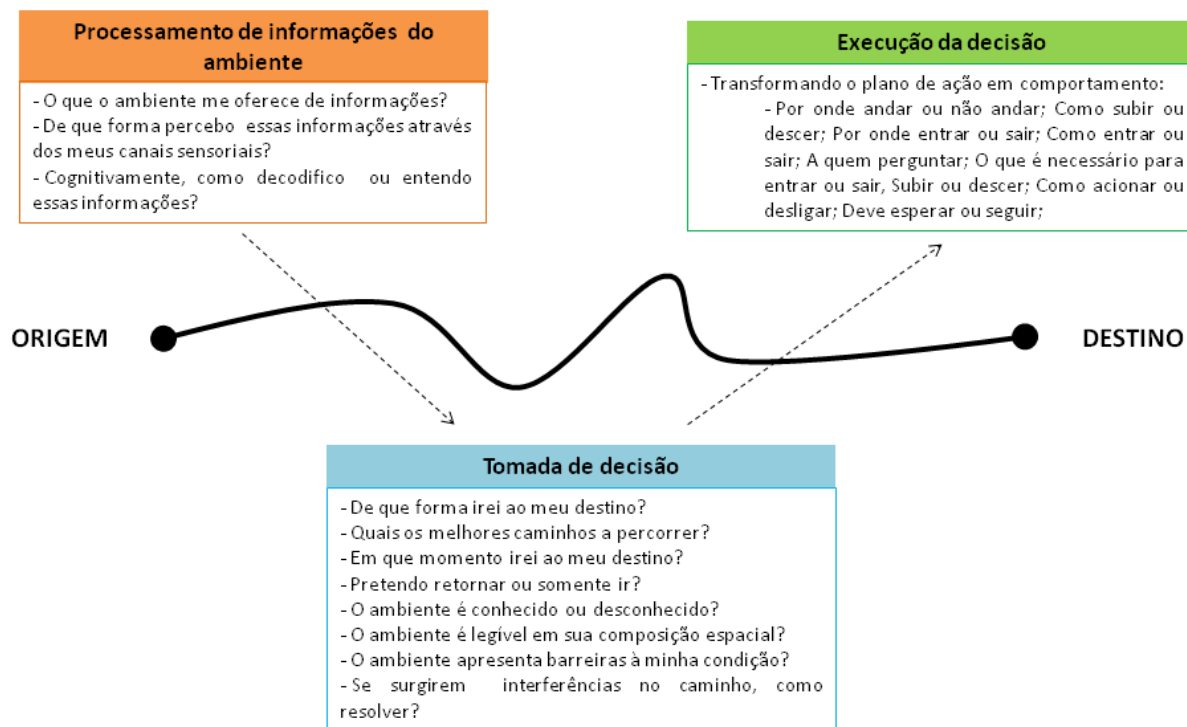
Processamento de informações do ambiente

- O que o ambiente me oferece de informações?
- De que forma percebo essas informações através dos meus canais sensoriais?
- Cognitivamente, como decodifico ou entendo essas informações?

Execução da decisão

- Transformando o plano de ação em comportamento:
- Por onde andar ou não andar; Como subir ou descer; Por onde entrar ou sair; Como entrar ou sair; A quem perguntar; O que é necessário para entrar ou sair, Subir ou descer; Como acionar ou desligar; Deve esperar ou seguir;

ORIGEM

DESTINO

Tomada de decisão

- De que forma irei ao meu destino?
- Quais os melhores caminhos a percorrer?
- Em que momento irei ao meu destino?
- Pretendo retornar ou somente ir?
- O ambiente é conhecido ou desconhecido?
- O ambiente é legível em sua composição espacial?
- O ambiente apresenta barreiras à minha condição?
- Se surgirem interferências no caminho, como resolver?